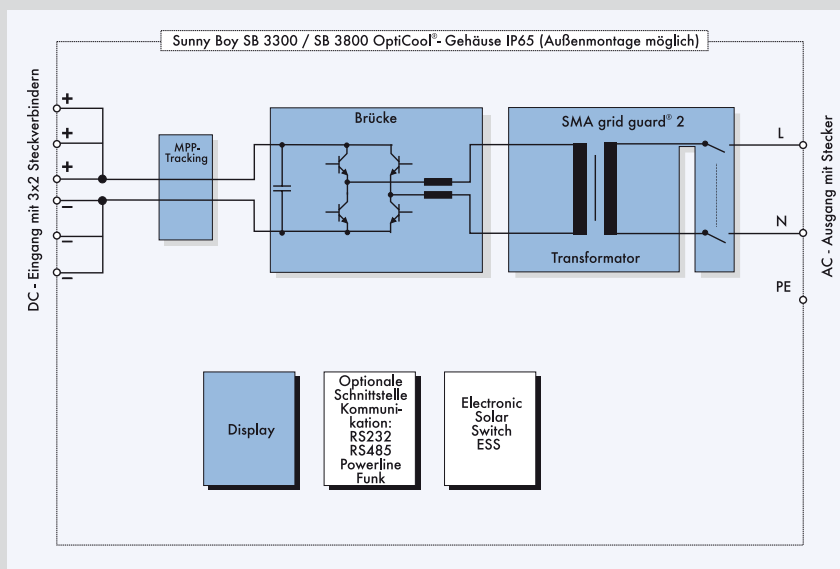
Sunny Boy SB 3300 / SB 3800 OptiCool®- Gehäuse IP65 (Außenmontage möglich)

DC - Eingang mit 3x2 Steckverbindern

+
+
+
−
−
−

MPP-Tracking

Brücke

SMA grid guard® 2

Transformator

L

N

PE

AC - Ausgang mit Stecker

Display

Optionale Schnittstelle Kommunikation: RS232 RS485 Powerline Funk

Electronic Solar Switch ESS